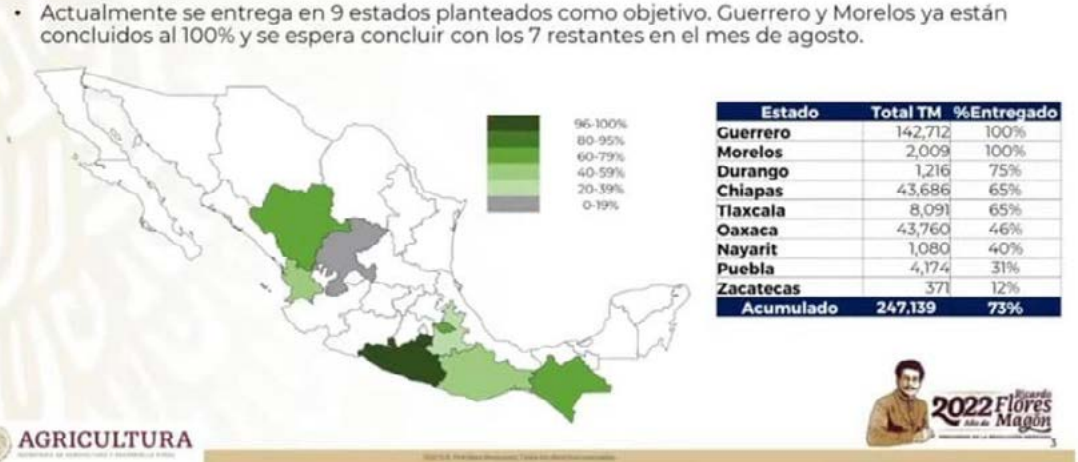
• Actualmente se entrega en 9 estados planteados como objetivo. Guerrero y Morelos ya están concluidos al 100% y se espera concluir con los 7 restantes en el mes de agosto.

96-100%
80-95%
60-79%
40-59%
20-39%
0-19%

| Estado | Total TM | %Entregado |
|---|---|---|
| Guerrero | 142,712 | 100% |
| Morelos | 2,009 | 100% |
| Durango | 1,216 | 75% |
| Chiapas | 43,686 | 65% |
| Tlaxcala | 8,091 | 65% |
| Oaxaca | 43,760 | 46% |
| Nayarit | 1,080 | 40% |
| Puebla | 4,174 | 31% |
| Zacatecas | 371 | 12% |
| Acumulado | 247,139 | 73% |

AGRICULTURA
SECRETARÍA DE AGRICULTURA Y DESARROLLO RURAL

2022 Año de Ricardo Flores Magón
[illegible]

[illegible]
3